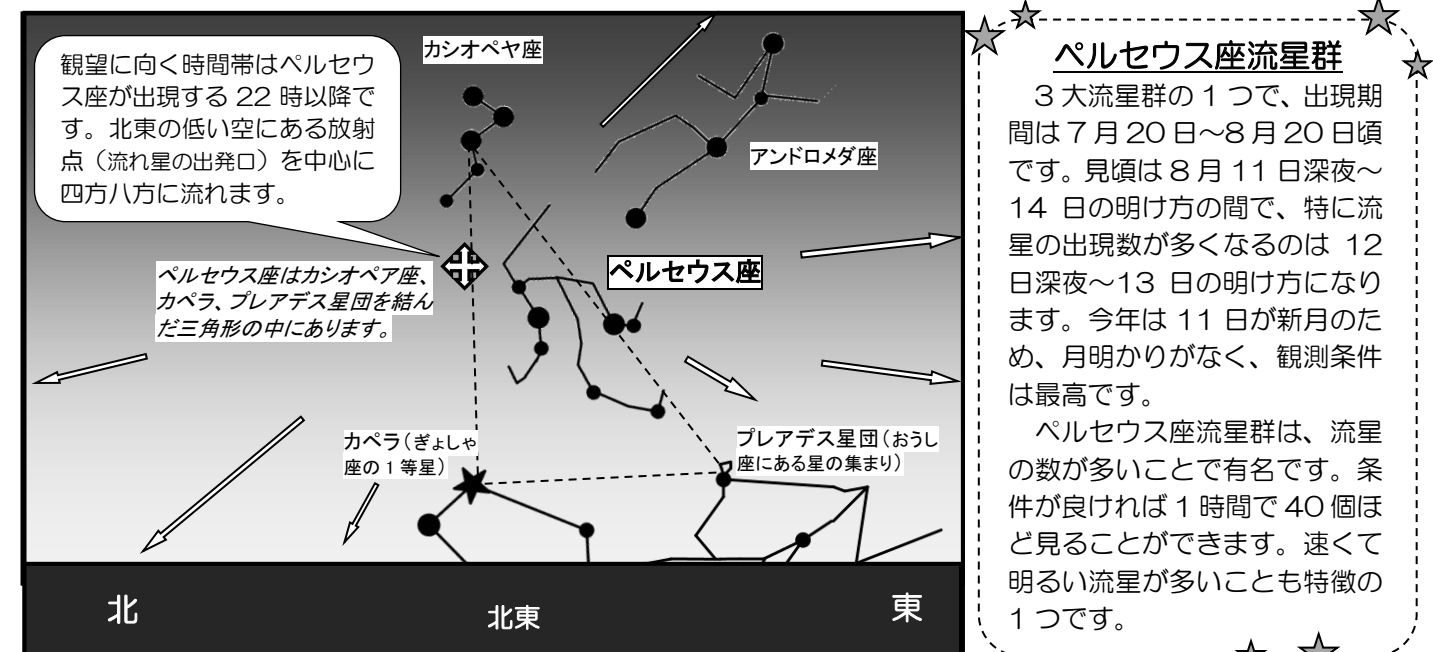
観望に向く時間帯はペルセウス座が出現する 22 時以降です。北東の低い空にある放射点（流れ星の出発ロ）を中心に四方八方に流れます。

カシオペヤ座

アンドロメダ座

ペルセウス座はカシオペア座、カペラ、プレアデス星団を結んだ三角形の中にあります。

ペルセウス座

カペラ（ぎょしゃ座の 1 等星）

プレアデス星団（おうし座にある星の集まり）

北

北東

東

ペルセウス座流星群

3 大流星群の 1 つで、出現期間は 7 月 20 日～8 月 20 日頃です。見頃は 8 月 11 日深夜～14 日の明け方の間で、特に流星の出現数が多くなるのは 12 日深夜～13 日の明け方になります。今年は 11 日が新月のため、月明かりがなく、観測条件は最高です。

ペルセウス座流星群は、流星の数が多いことで有名です。条件が良ければ 1 時間で 40 個ほど見ることができます。速くて明るい流星が多いことも特徴の 1 つです。